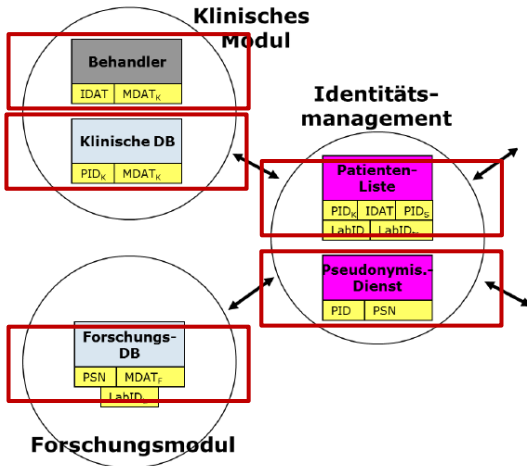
Klinisches Modul

Behandler

| IDAT | $MDAT_K$ |
|---|---|

Klinische DB

| $PID_K$ | $MDAT_K$ |
|---|---|

Identitäts-management

Patienten-Liste

| $PID_K$ | IDAT | $PID_S$ |
|---|---|---|
| LabID | $LabID_{F}$ | |

Pseudonymis.-Dienst

| PID | PSN |
|---|---|

Forschungs-DB

| PSN | $MDAT_F$ |
|---|---|
| $LabID_F$ | |

Forschungsmodul